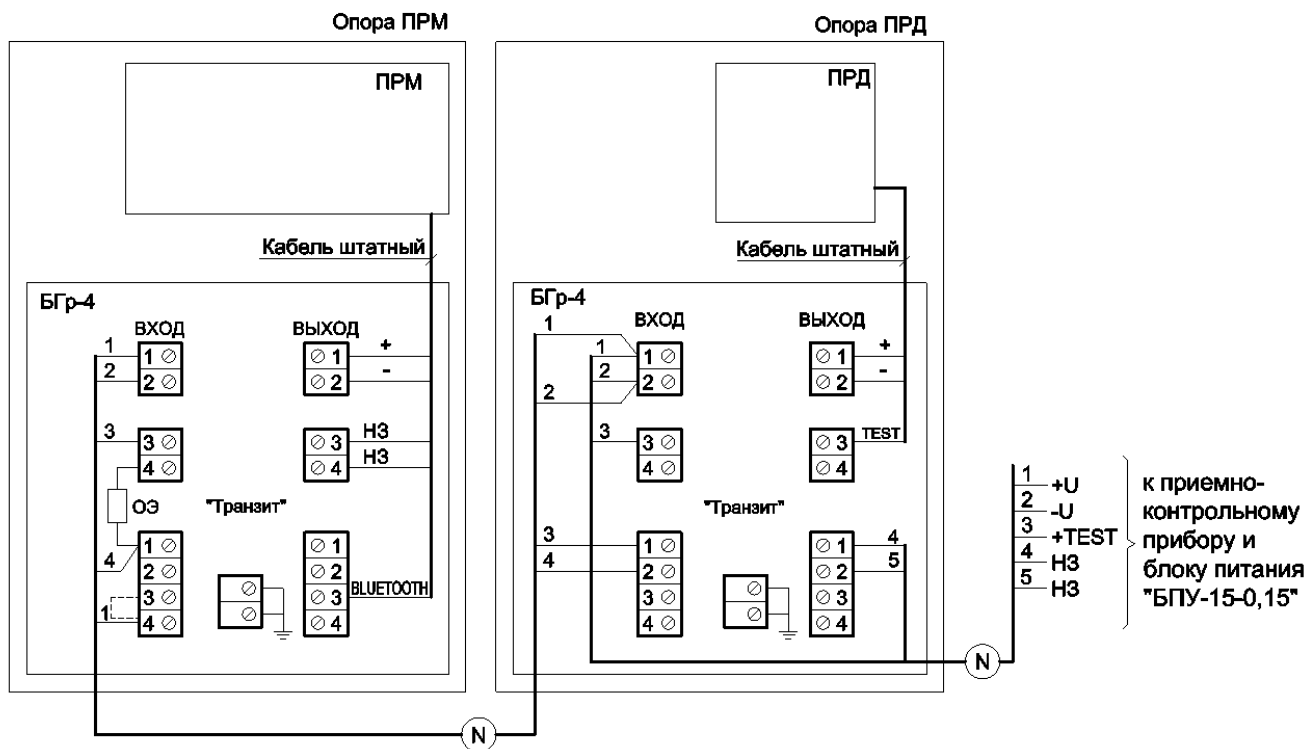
Опора ПРМ

ПРМ

Кабель штатный

БГр-4

ВХОД

ВЫХОД

1
2
1
2
+
-
1
2

3
3
4
3
НЗ
4
НЗ

ОЭ
"Транзит"

4
1
2
3
1
4
1
2
3
BLUETOOTH
4

Опора ПРД

ПРД

Кабель штатный

БГр-4

1
ВХОД

ВЫХОД

1
2
2
1
2
+
-
1
2

3
3
4
3
TEST
4

"Транзит"

3
4
1
2
3
4
1
2
3
4
4
5

N

N

1 +U
2 -U
3 +TEST
4 НЗ
5 НЗ

к приемно-контрольному прибору и блоку питания "БПУ-15-0,15"